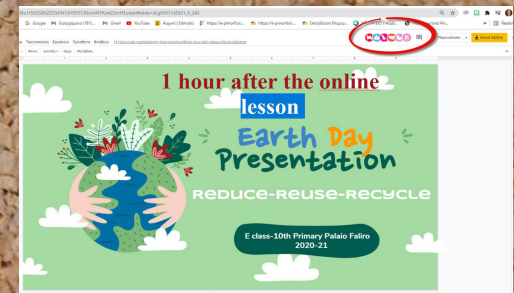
Google Διαγράμματα (181)... Gmail YouTube Αρχική | Edmodo https://e-pinaofoi... https://e-pinaofoi... Εκπαίδευση Δημιο...

Παρουσίαση

1 hour after the online lesson

Earth Day Presentation

Reduce-Reuse-Recycle

E class-10th Primary Palaio Faliro
2020-21